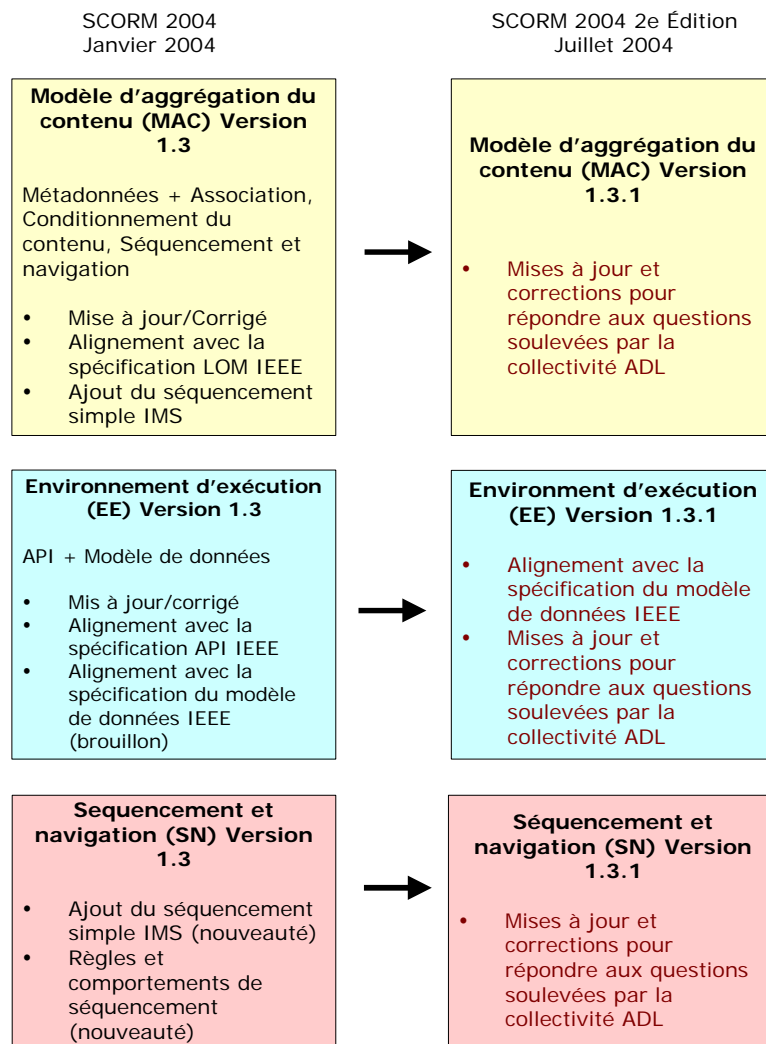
SCORM 2004
Janvier 2004

SCORM 2004 2e Édition
Juillet 2004

**Modèle d'aggrégation du contenu (MAC) Version 1.3**

Métadonnées + Association, Conditionnement du contenu, Séquencement et navigation

- Mise à jour/Corrigé
- Alignement avec la spécification LOM IEEE
- Ajout du séquencement simple IMS

**Modèle d'aggrégation du contenu (MAC) Version 1.3.1**

- Mises à jour et corrections pour répondre aux questions soulevées par la collectivité ADL

**Environnement d'exécution (EE) Version 1.3**

API + Modèle de données

- Mis à jour/corrigé
- Alignement avec la spécification API IEEE
- Alignement avec la spécification du modèle de données IEEE (brouillon)

**Environment d'exécution (EE) Version 1.3.1**

- Alignement avec la spécification du modèle de données IEEE
- Mises à jour et corrections pour répondre aux questions soulevées par la collectivité ADL

**Sequencement et navigation (SN) Version 1.3**

- Ajout du séquencement simple IMS (nouveauté)
- Règles et comportements de séquencement (nouveauté)

**Séquencement et navigation (SN) Version 1.3.1**

- Mises à jour et corrections pour répondre aux questions soulevées par la collectivité ADL